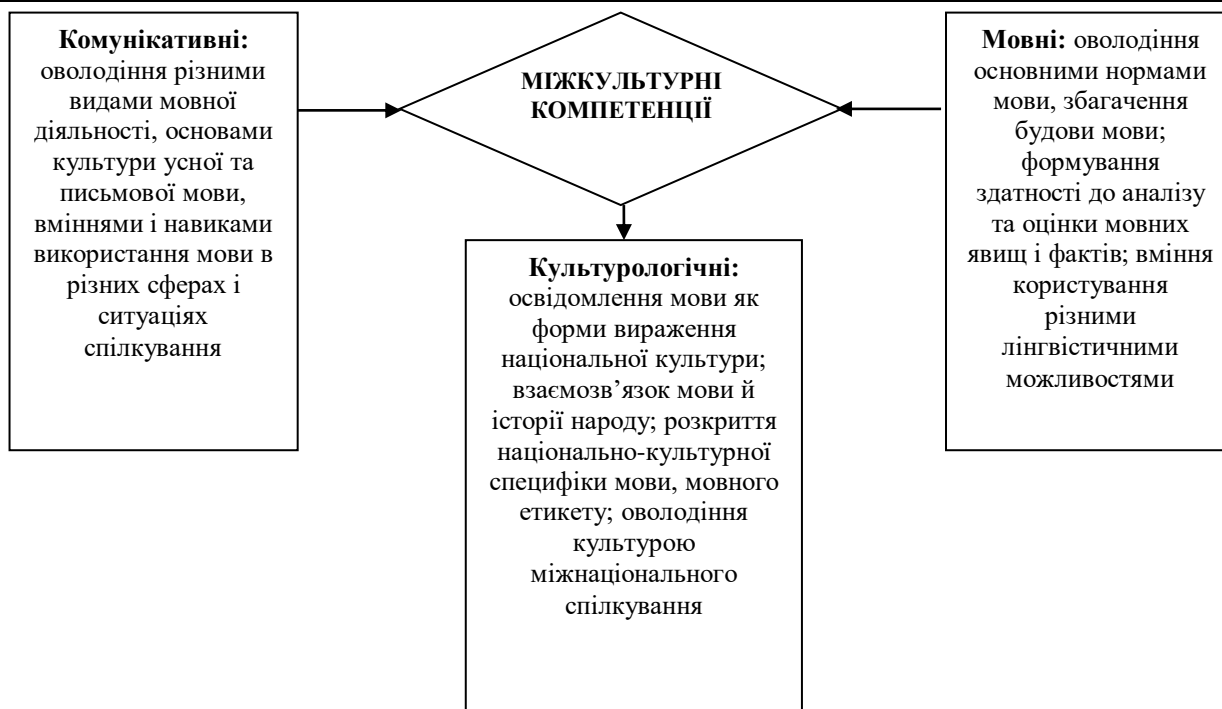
Комунікативні: оволодіння різними видами мовної діяльності, основами культури усної та письмової мови, вміннями і навиками використання мови в різних сферах і ситуаціях спілкування

МІЖКУЛЬТУРНІ КОМПЕТЕНЦІЇ

Мовні: оволодіння основними нормами мови, збагачення будови мови; формування здатності до аналізу та оцінки мовних явищ і фактів; вміння користування різними лінгвістичними можливостями

Культурологічні: освідомлення мови як форми вираження національної культури; взаємозв'язок мови й історії народу; розкриття національно-культурної специфіки мови, мовного етикету; оволодіння культурою міжнаціонального спілкування